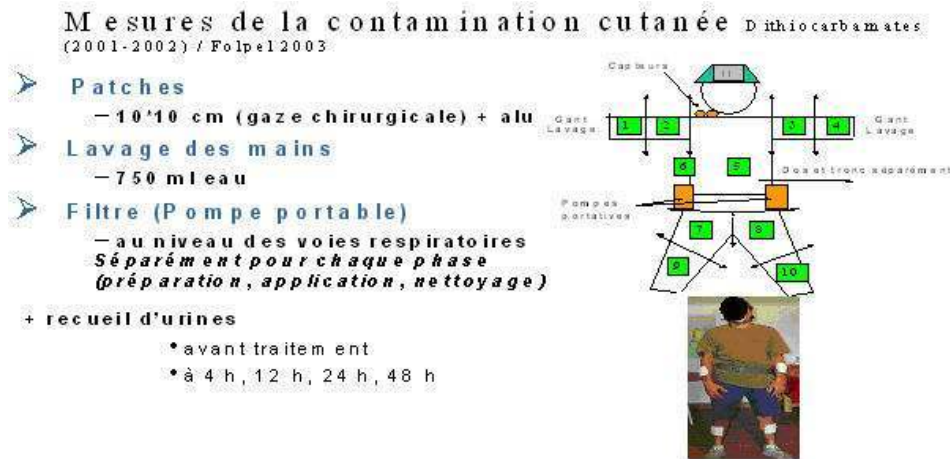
Mesures de la contamination cutanée Dithiocarbamates (2001-2002) / Folpel 2003

Patches

– 10*10 cm (gaze chirurgicale) + alu

Lavage des mains

– 750 ml eau

Filtre (Pompe portable)

– au niveau des voies respiratoires
*Séparément pour chaque phase (préparation, application, nettoyage)*

+ recueil d'urines

• avant traitement
• à 4 h, 12 h, 24 h, 48 h

Capteurs
11
Gant Lavage
1
2
3
4
Gant Lavage
6
5
Dos et tronc séparément
Pompes portatives
7
8
9
10